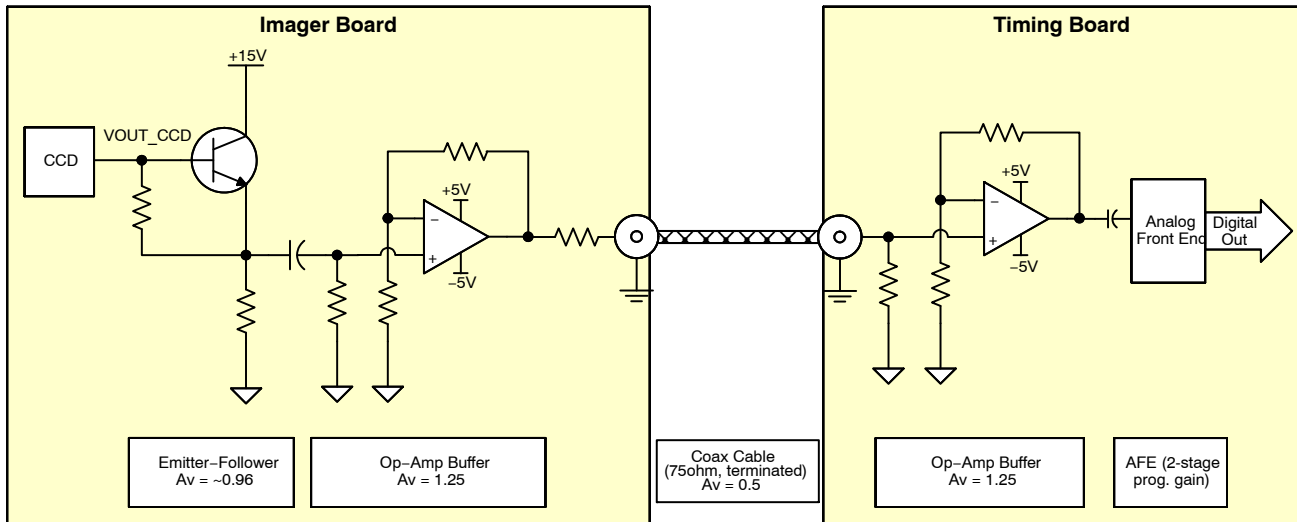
Imager Board

+15V

CCD

VOUT_CCD

+5V

−5V

Emitter−Follower
Av = ~0.96

Op−Amp Buffer
Av = 1.25

Coax Cable
(75ohm, terminated)
Av = 0.5

Timing Board

+5V

−5V

Analog Front End

Digital Out

Op−Amp Buffer
Av = 1.25

AFE (2-stage prog. gain)